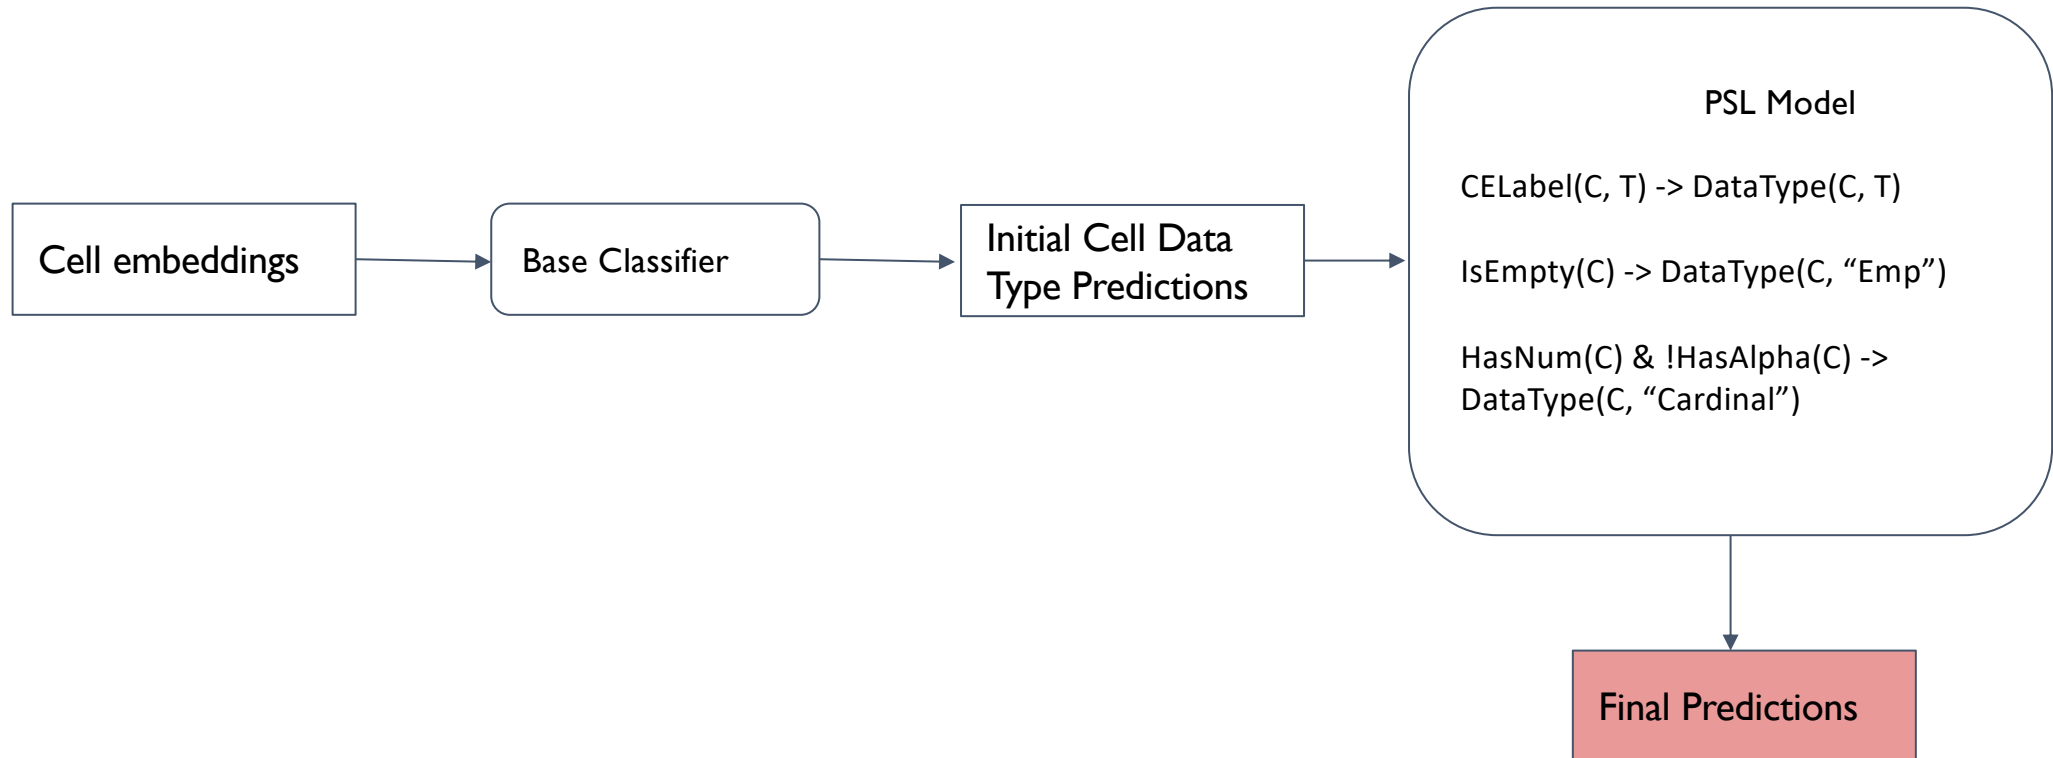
Cell embeddings

Base Classifier

Initial Cell Data Type Predictions

PSL Model

CELabel(C, T) -> DataType(C, T)

IsEmpty(C) -> DataType(C, “Emp”)

HasNum(C) & !HasAlpha(C) -> DataType(C, “Cardinal”)

Final Predictions